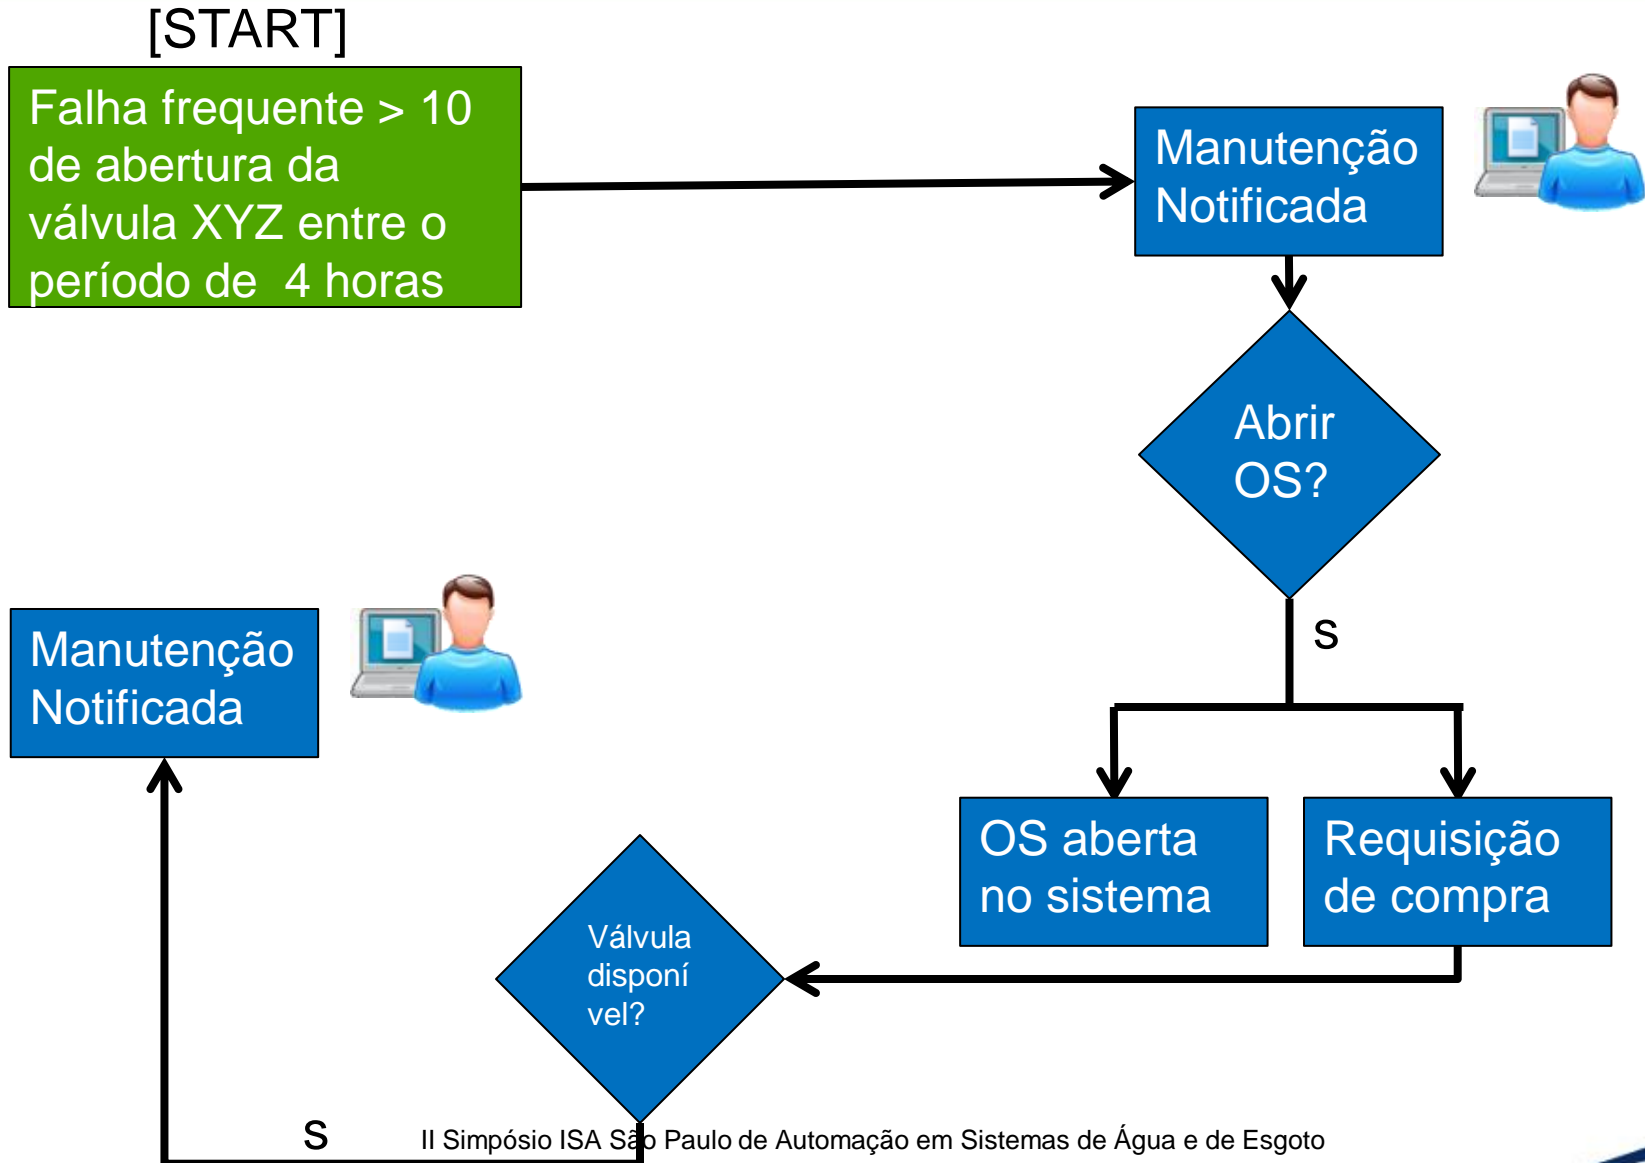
[START]

Falha frequente > 10 de abertura da válvula XYZ entre o período de 4 horas

Manutenção Notificada

Abrir OS?

S

OS aberta no sistema

Requisição de compra

Válvula disponível?

Manutenção Notificada

S

II Simpósio ISA São Paulo de Automação em Sistemas de Água e de Esgoto